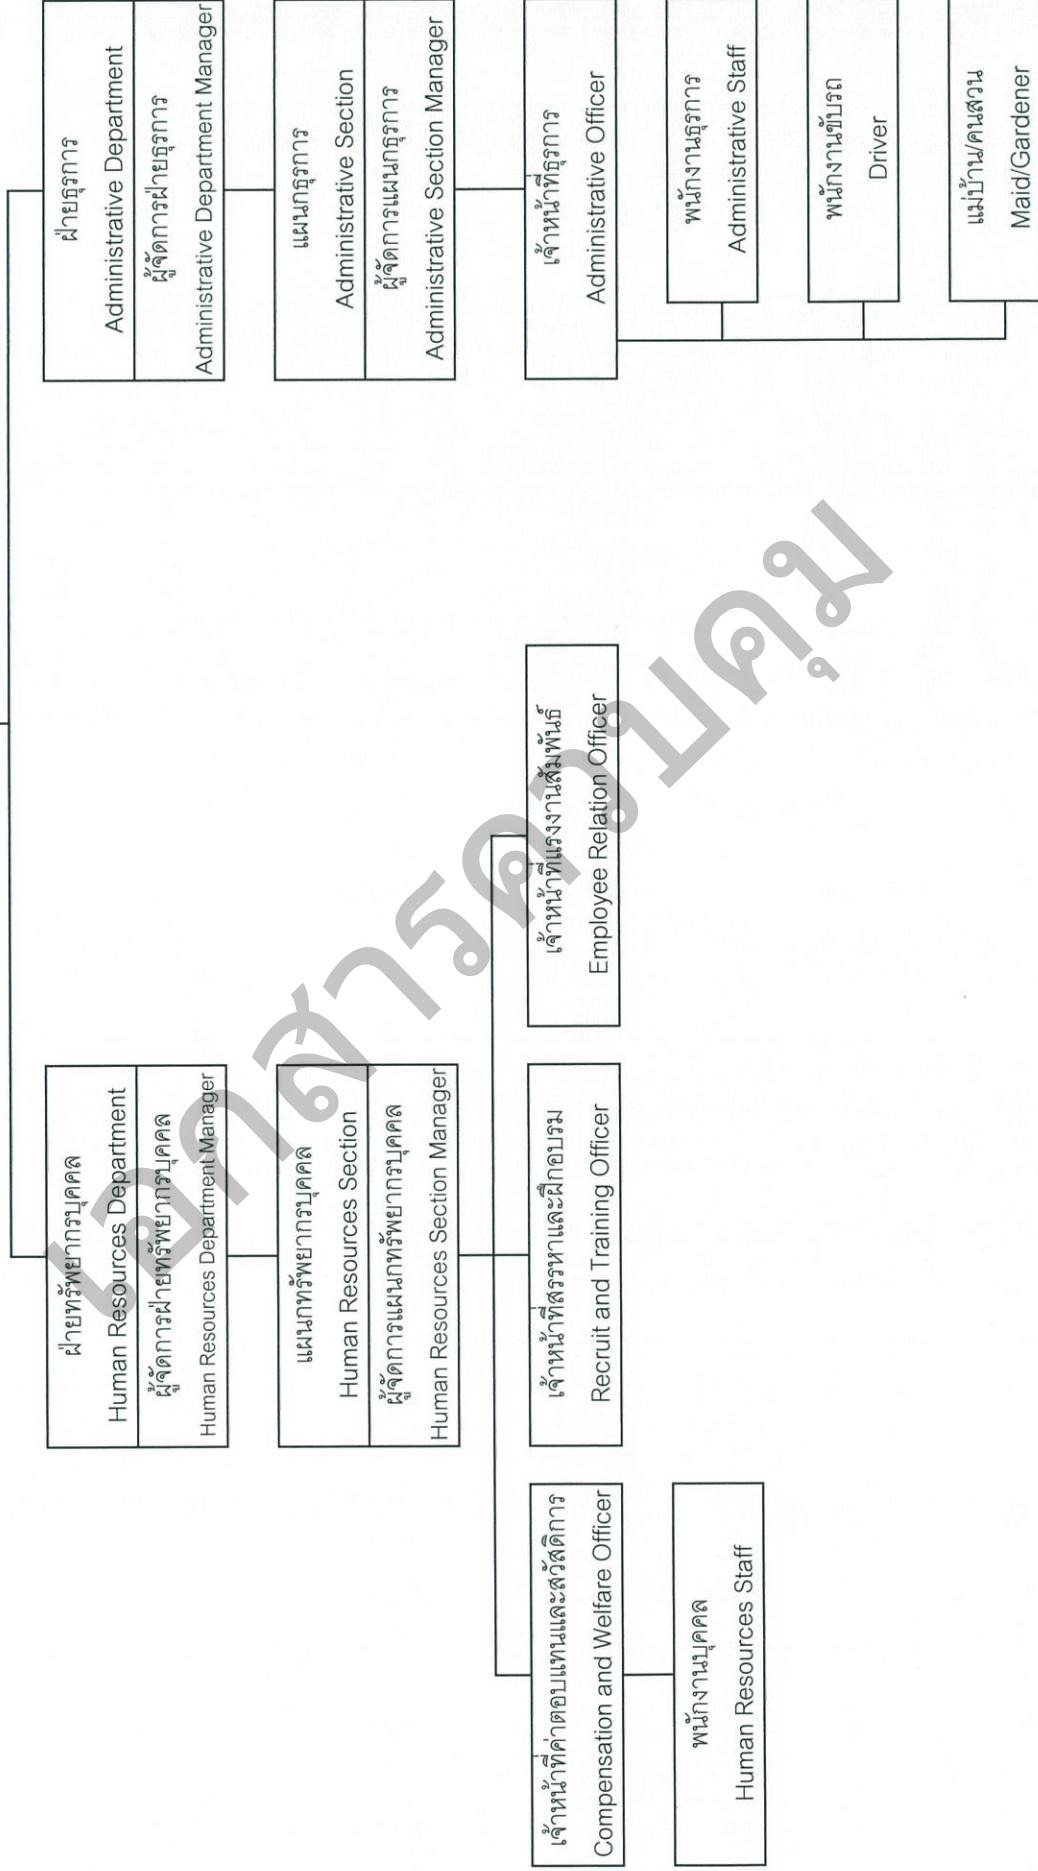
ฝ่ายทรัพยากรบุคคล
Human Resources Department
ผู้จัดการฝ่ายทรัพยากรบุคคล
Human Resources Department Manager

แผนกทรัพยากรบุคคล
Human Resources Section
ผู้จัดการแผนกทรัพยากรบุคคล
Human Resources Section Manager

เจ้าหน้าที่ค่าตอบแทนและสวัสดิการ
Compensation and Welfare Officer

พนักงานบุคคล
Human Resources Staff

เจ้าหน้าที่สรรหาและฝึกอบรม
Recruit and Training Officer

เจ้าหน้าที่แรงงานสัมพันธ์
Employee Relation Officer

ฝ่ายธุรการ
Administrative Department
ผู้จัดการฝ่ายธุรการ
Administrative Department Manager

แผนกธุรการ
Administrative Section
ผู้จัดการแผนกธุรการ
Administrative Section Manager

เจ้าหน้าที่ธุรการ
Administrative Officer

พนักงานธุรการ
Administrative Staff

พนักงานขับรถ
Driver

แม่บ้าน/คนสวน
Maid/Gardener

เอกสารคู่มือ